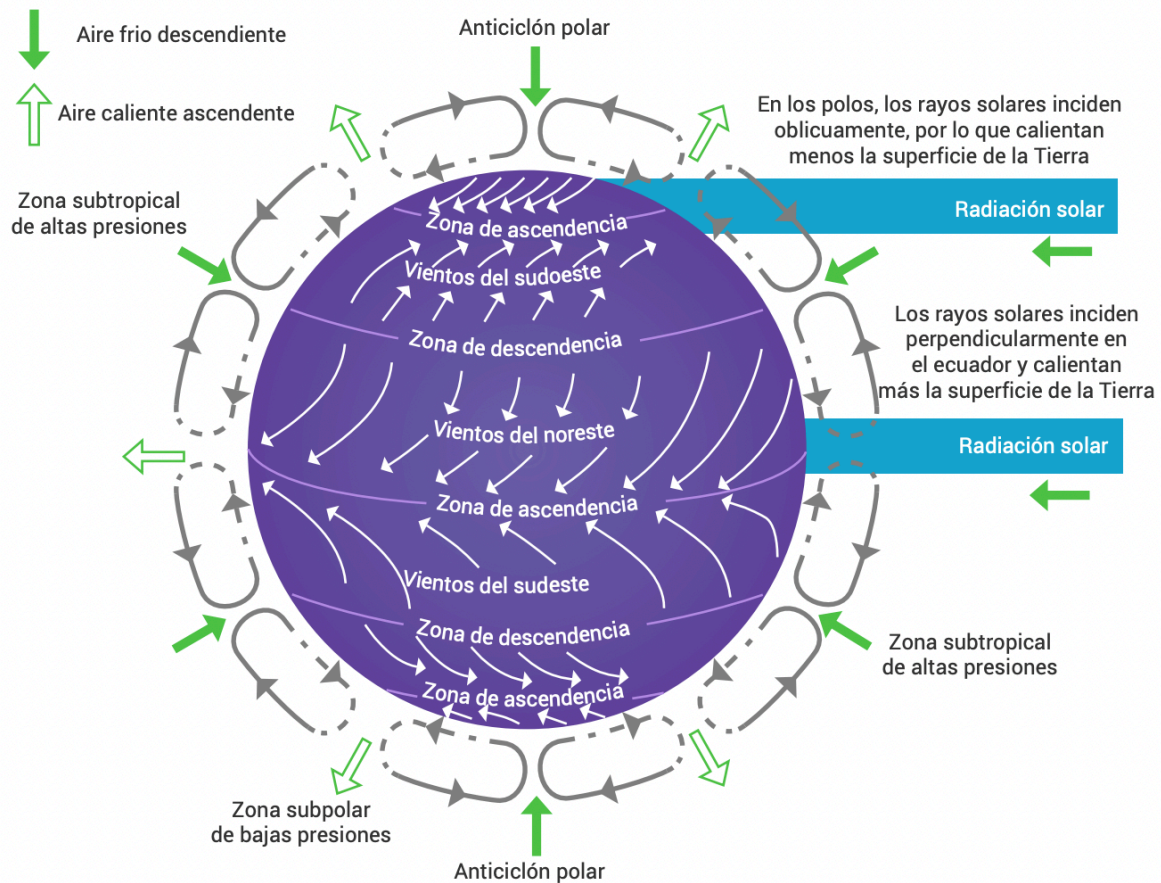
Aire frio descendiente

Aire caliente ascendente

Anticiclón polar

En los polos, los rayos solares inciden oblicuamente, por lo que calientan menos la superficie de la Tierra

Zona subtropical de altas presiones

Radiación solar

Zona de ascendencia

Vientos del sudoeste

Zona de descendencia

Los rayos solares inciden perpendicularmente en el ecuador y calientan más la superficie de la Tierra

Vientos del noreste

Radiación solar

Zona de ascendencia

Vientos del sudeste

Zona de descendencia

Zona de ascendencia

Zona subtropical de altas presiones

Zona subpolar de bajas presiones

Anticiclón polar